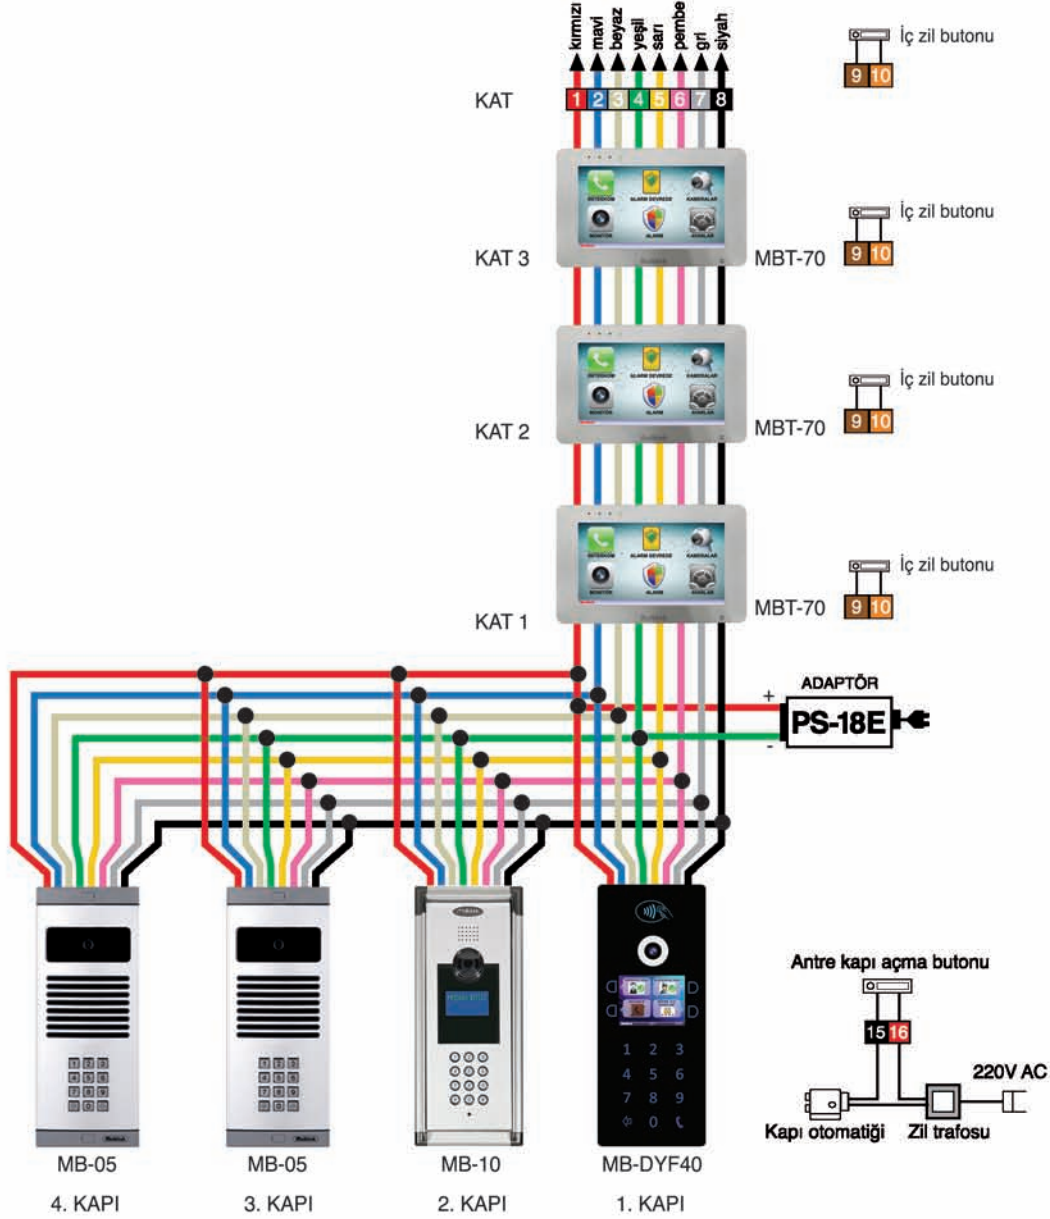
kırmızı
mavi
beyaz
yeşil
sarı
pembe
gri
siyah

KAT
1 2 3 4 5 6 7 8

İç zil butonu
9 10

KAT 3
MBT-70
İç zil butonu
9 10

KAT 2
MBT-70
İç zil butonu
9 10

KAT 1
MBT-70
İç zil butonu
9 10

ADAPTÖR
+
PS-18E
-

Antre kapı açma butonu
15 16
220V AC
Kapı otomatiği
Zil trafosu

MB-05
4. KAPI

MB-05
3. KAPI

MB-10
2. KAPI

MB-DYF40
1. KAPI